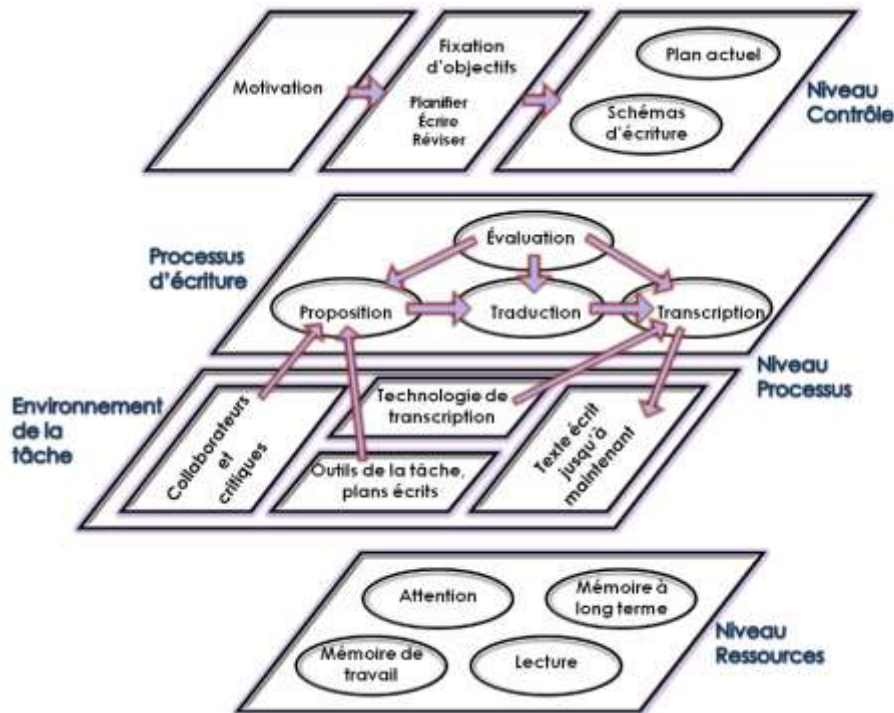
Motivation

Fixation d'objectifs

Planifier
Écrire
Réviser

Plan actuel

Schémas d'écriture

Niveau Contrôle

Processus d'écriture

Évaluation

Proposition

Traduction

Transcription

Niveau Processus

Environnement de la tâche

Collaborateurs et critiques

Technologie de transcription

Outils de la tâche, plans écrits

Texte écrit jusqu'à maintenant

Attention

Mémoire à long terme

Mémoire de travail

Lecture

Niveau Ressources